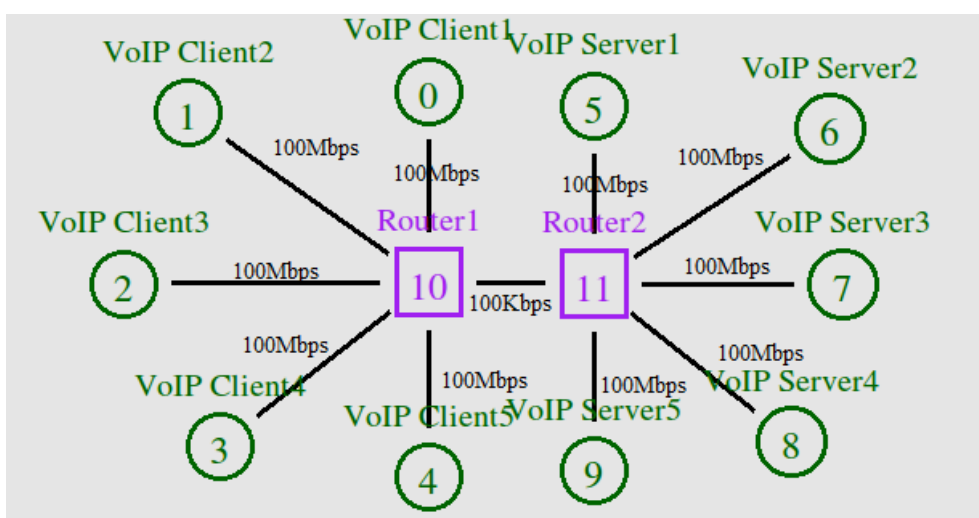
VoIP Client2
1
VoIP Client1
0
VoIP Server1
5
VoIP Server2
6
100Mbps
100Mbps
100Mbps
100Mbps
VoIP Client3
2
100Mbps
Router1
10
100Kbps
Router2
11
VoIP Server3
100Mbps
7
100Mbps
VoIP Client4
3
100Mbps
VoIP Client5
4
VoIP Server5
100Mbps
9
100Mbps
VoIP Server4
8